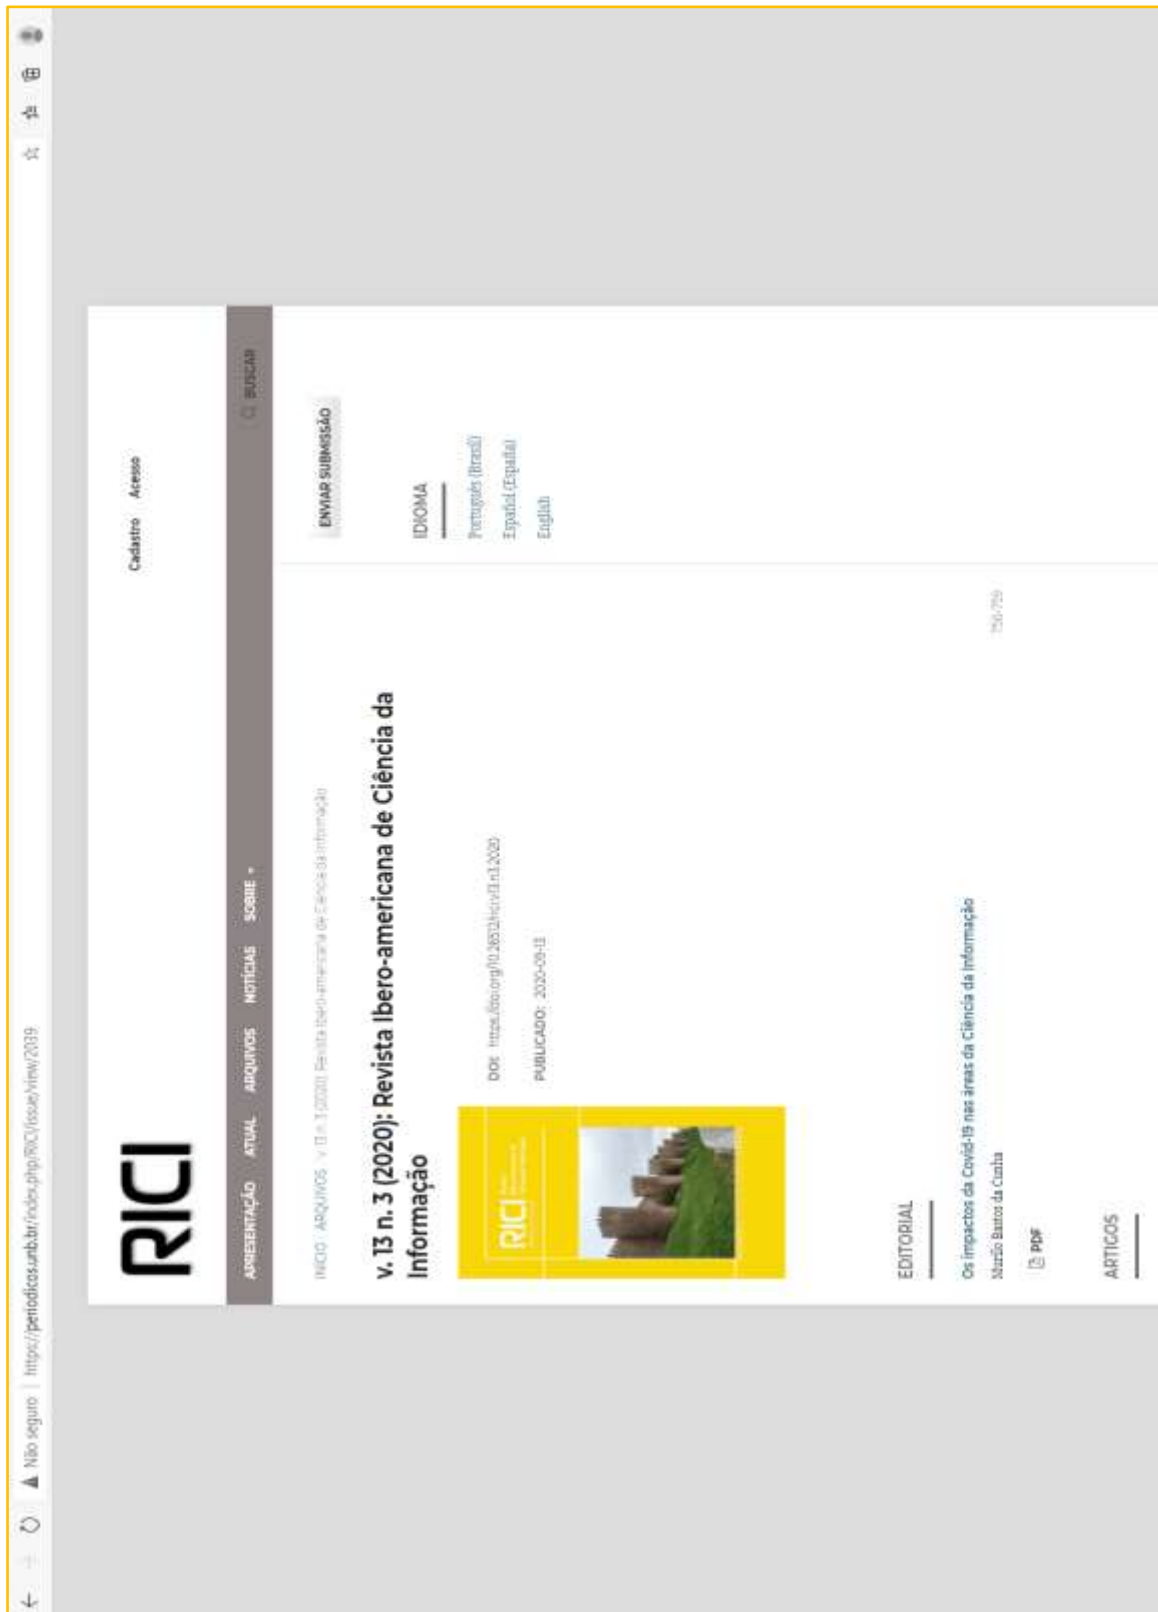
Não seguro | https://periodicos.unb.br/index.php/RICI/issue/view/2039

RICI

Cadastro Acesso

APRESENTAÇÃO ATUAL ARQUIVOS NOTÍCIAS SOBRE ▾ BUSCAR

INÍCIO / ARQUIVOS / v. 13 n. 3 (2020): Revista Ibero-americana de Ciência da Informação

v. 13 n. 3 (2020): Revista Ibero-americana de Ciência da Informação

RICI

DOI: https://doi.org/10.26512/rici.v13.n3.2020

PUBLICADO: 2020-09-13

EDITORIAL

Os impactos da Covid-19 nas áreas da Ciência da Informação

Murilo Bastos da Cunha

750-759

PDF

ARTIGOS

ENVIAR SUBMISSÃO

IDIOMA

Português (Brasil)

Español (España)

English